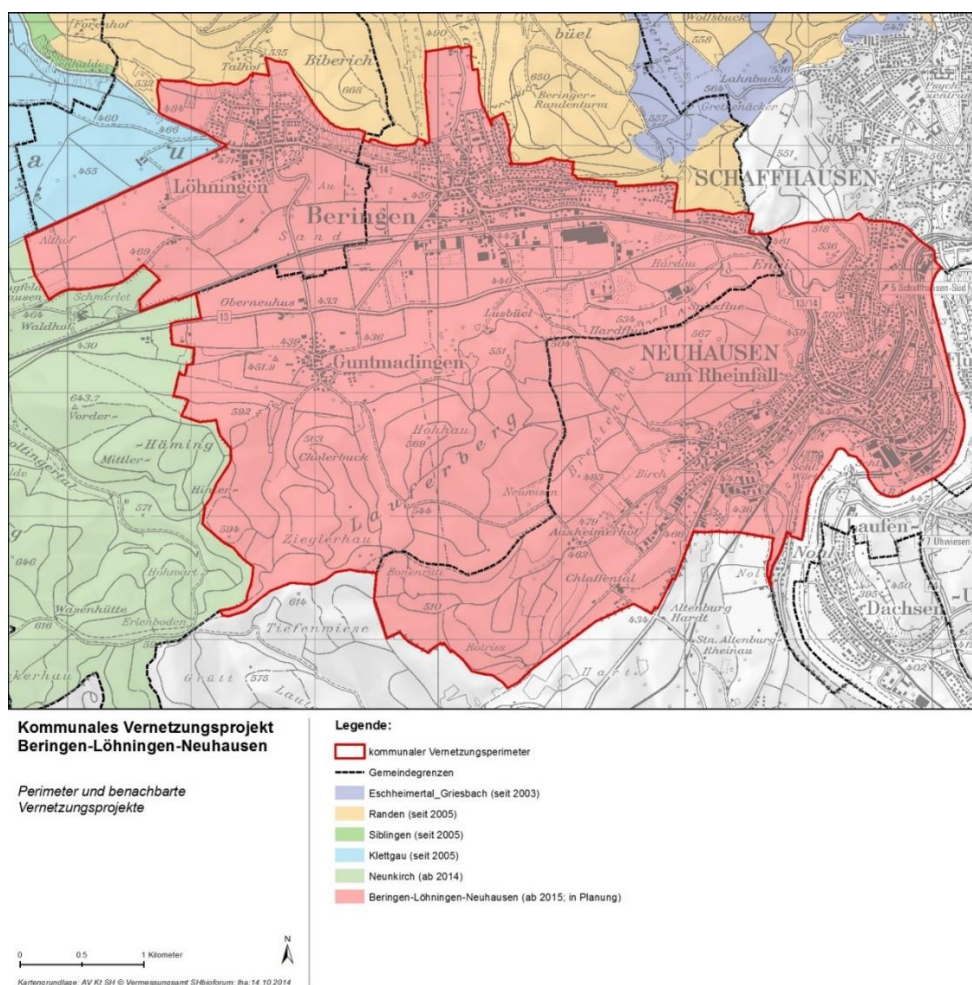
Forenhof
Talhof
535
Biberich
668
650
Beringer Randenturm
büel
Wolfsbuck
558
Lahnbuck
Gretzenäcker
537
551
SCHAFFHAUSEN
484
460
466
455
Löhningen
Au
14
456
Beringen
Sand
469
Althof
Schmerlet
Waldhof
Oberneuhus
433
13
436
439
451.9
Guntmadingen
Lusbüel
534
Hardfluh
Hardau
518
536
531
500
507
NEUHAUSEN
am Rheinfall
13/14
Schaffhausen-Süd
430
643.7
Vorder-
Häming
Mittler-
571
592
563
Cholerbuck
569
Hohkau
551
Lauferberg
Neuwiesen
493
Birch
594
Ziegelerhau
479
Auchenheimerhof
462
436
Laufen-
Uhwiesen
646
Hohmart
Wasenhütte
Erlenboden
614
Bomenhau
510
Chlaffental
Tiefenwiese
Rotriss
434
Altenburg Hardt
Stn. Altenburg-Rheinau
Nohl
450
Dachsen
Grütt
575
Hart
kerhau

Kommunales Vernetzungsprojekt Beringen-Löhningen-Neuhausen

Perimeter und benachbarte Vernetzungsprojekte

Legende:
kommunaler Vernetzungsperimeter
Gemeindegrenzen
Eschheimertal_Griesbach (seit 2003)
Randen (seit 2005)
Siblingen (seit 2005)
Klettgau (seit 2005)
Neunkirch (ab 2014)
Beringen-Löhningen-Neuhausen (ab 2015; in Planung)

0 0.5 1 Kilometer
N
Kartengrundlage: AV Kt SH © Vermessungsamt SH/bioforum; lha 14.10.2014